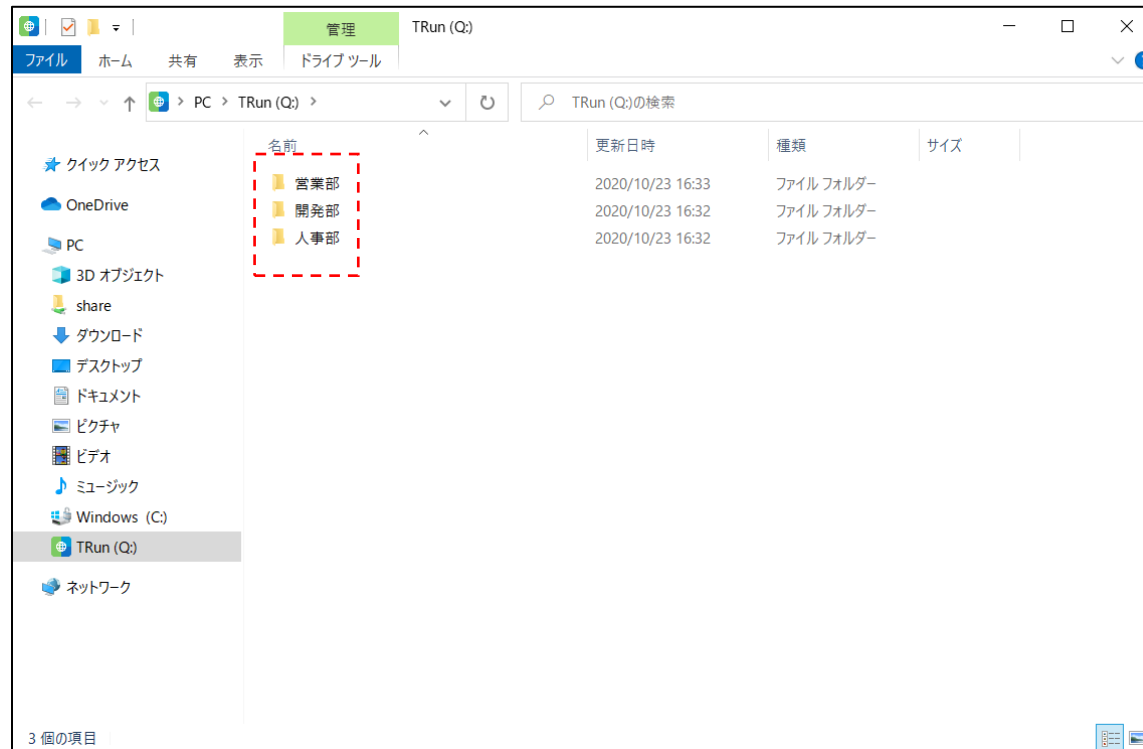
管理 TRun (Q:)

ファイル ホーム 共有 表示 ドライブ ツール

PC > TRun (Q:) >

TRun (Q:)の検索

クイック アクセス
OneDrive
PC
3D オブジェクト
share
ダウンロード
デスクトップ
ドキュメント
ピクチャ
ビデオ
ミュージック
Windows (C:)
TRun (Q:)
ネットワーク

| 名前 | 更新日時 | 種類 | サイズ |
|---|---|---|---|
| 営業部 | 2020/10/23 16:33 | ファイル フォルダー | |
| 開発部 | 2020/10/23 16:32 | ファイル フォルダー | |
| 人事部 | 2020/10/23 16:32 | ファイル フォルダー | |

3 個の項目